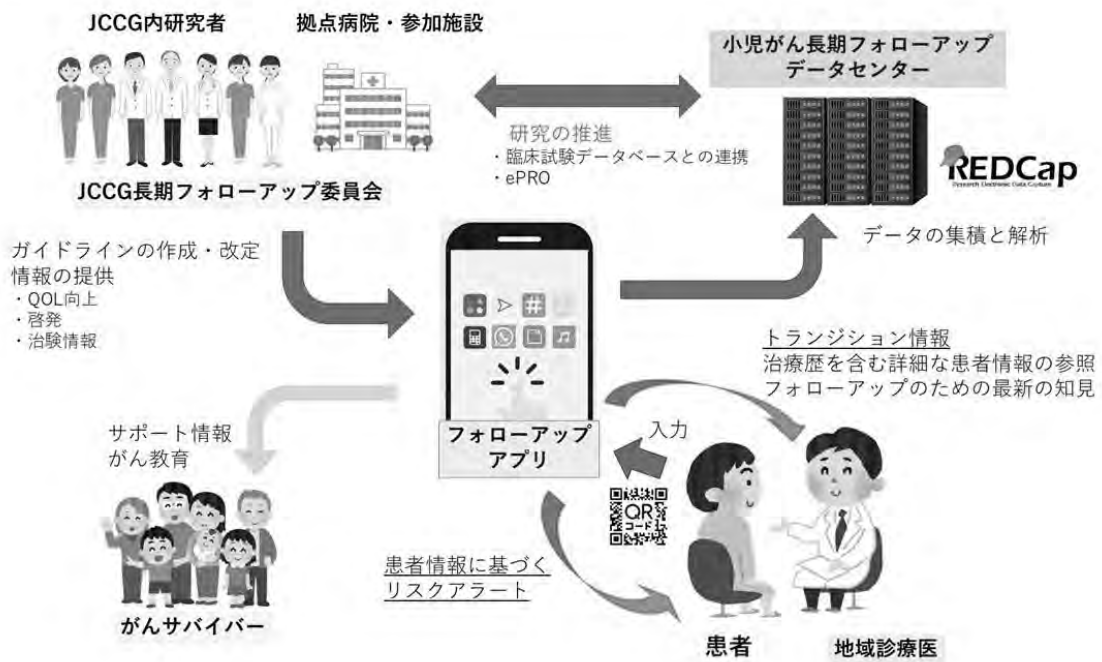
JCCG内研究者

拠点病院・参加施設

小児がん長期フォローアップ
データセンター

研究の推進
・臨床試験データベースとの連携
・ePRO

REDCap
Research Electronic Data Capture

JCCG長期フォローアップ委員会

ガイドラインの作成・改定
情報の提供
・QOL向上
・啓発
・治験情報

データの集積と解析

トランジション情報
治療歴を含む詳細な患者情報の参照
フォローアップのための最新の知見

サポート情報
がん教育

フォローアップ
アプリ

入力

QR
コード

患者情報に基づく
リスクアラート

がんサバイバー

患者

地域診療医